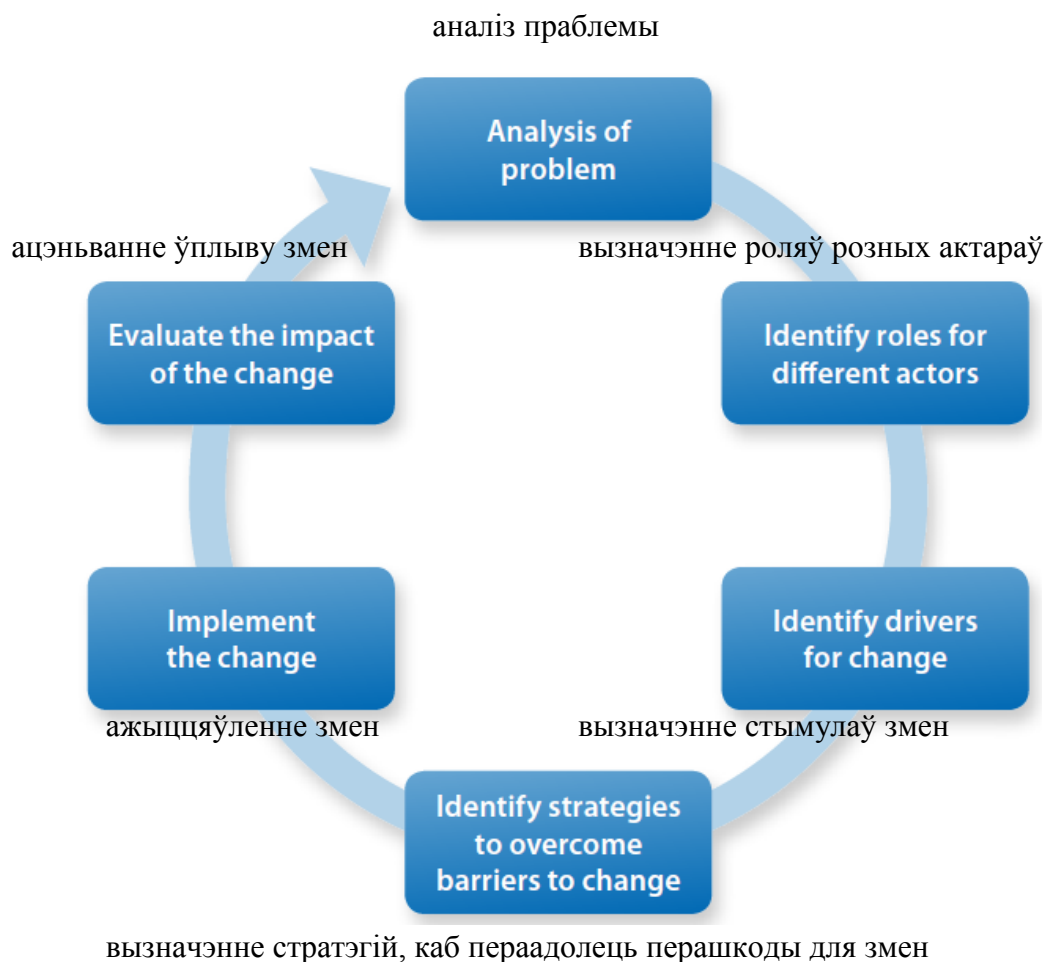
аналіз праблемы

Analysis of problem

ацэньванне ўплыву змен

вызначэнне роляў розных актараў

Evaluate the impact of the change

Identify roles for different actors

Implement the change

Identify drivers for change

ажыццяўленне змен

вызначэнне стымулаў змен

Identify strategies to overcome barriers to change

вызначэнне стратэгій, каб пераадолець перашкоды для змен